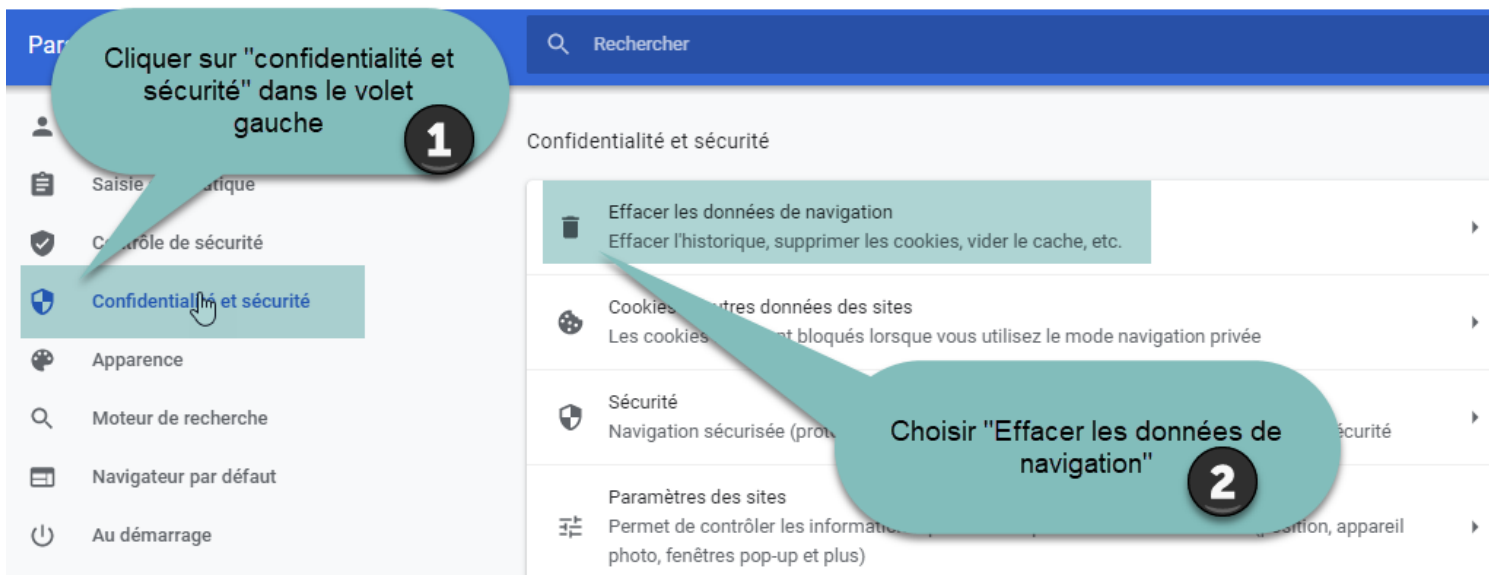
Par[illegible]

Rechercher

Cliquer sur "confidentialité et sécurité" dans le volet gauche

1

Confidentialité et sécurité

Saisie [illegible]tique

C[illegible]trôle de sécurité

Confidentiali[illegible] et sécurité

Apparence

Moteur de recherche

Navigateur par défaut

Au démarrage

Effacer les données de navigation
Effacer l'historique, supprimer les cookies, vider le cache, etc.

Cookies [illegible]tres données des sites
Les cookies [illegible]nt bloqués lorsque vous utilisez le mode navigation privée

Sécurité
Navigation sécurisée (prot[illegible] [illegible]écurité

Choisir "Effacer les données de navigation"

2

Paramètres des sites
Permet de contrôler les informati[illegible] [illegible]sition, appareil photo, fenêtres pop-up et plus)